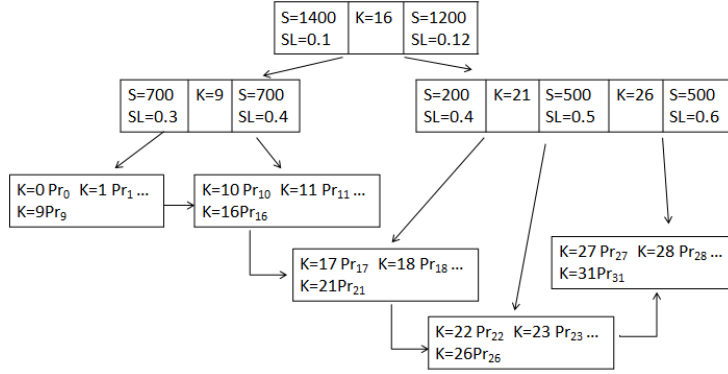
| S=1400 SL=0.1 | K=16 | S=1200 SL=0.12 |
|---|---|---|

| S=700 SL=0.3 | K=9 | S=700 SL=0.4 |
|---|---|---|

| S=200 SL=0.4 | K=21 | S=500 SL=0.5 | K=26 | S=500 SL=0.6 |
|---|---|---|---|---|

K=0 $Pr_0$ K=1 $Pr_1$ ...
K=9$Pr_9$

K=10 $Pr_{10}$ K=11 $Pr_{11}$ ...
K=16$Pr_{16}$

K=17 $Pr_{17}$ K=18 $Pr_{18}$ ...
K=21$Pr_{21}$

K=22 $Pr_{22}$ K=23 $Pr_{23}$ ...
K=26$Pr_{26}$

K=27 $Pr_{27}$ K=28 $Pr_{28}$ ...
K=31$Pr_{31}$